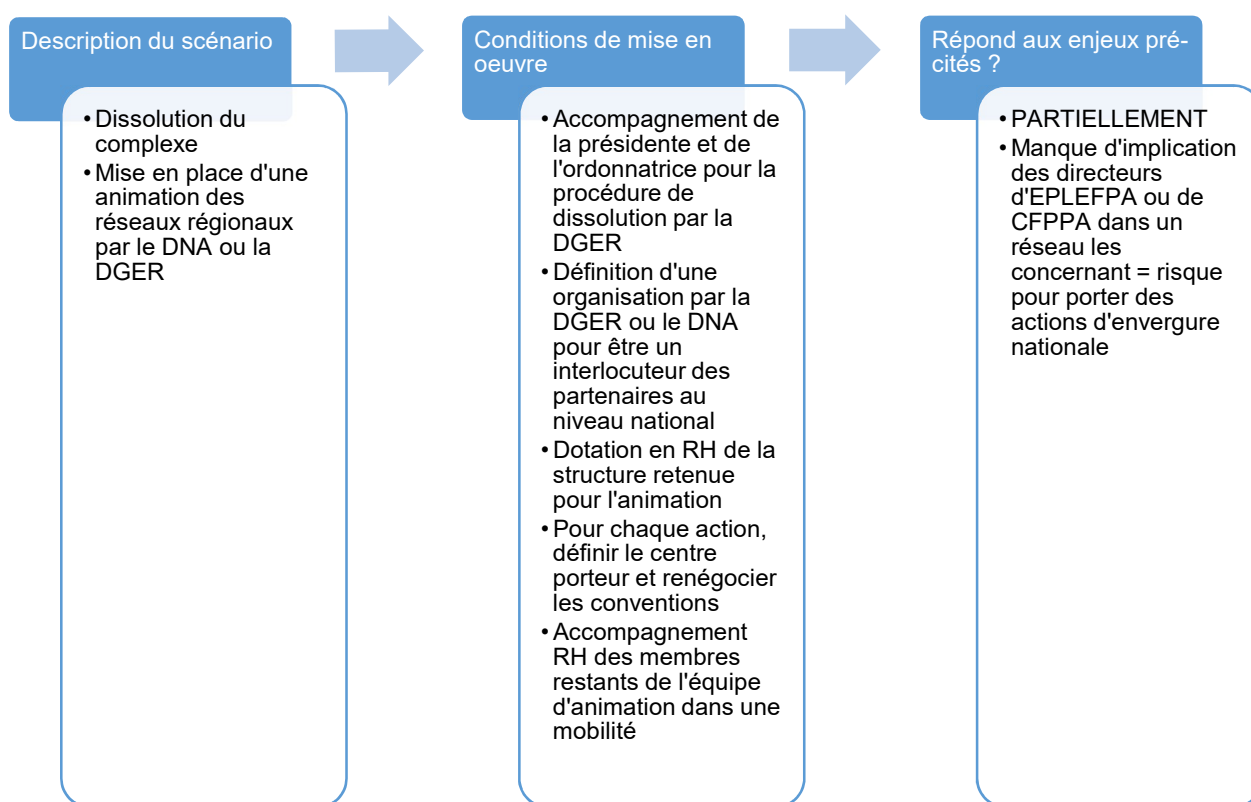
Description du scénario

• Dissolution du complexe
• Mise en place d'une animation des réseaux régionaux par le DNA ou la DGER

Conditions de mise en oeuvre

• Accompagnement de la présidente et de l'ordonnatrice pour la procédure de dissolution par la DGER
• Définition d'une organisation par la DGER ou le DNA pour être un interlocuteur des partenaires au niveau national
• Dotation en RH de la structure retenue pour l'animation
• Pour chaque action, définir le centre porteur et renégocier les conventions
• Accompagnement RH des membres restants de l'équipe d'animation dans une mobilité

Répond aux enjeux précités ?

• PARTIELLEMENT
• Manque d'implication des directeurs d'EPLEFPA ou de CFPPA dans un réseau les concernant = risque pour porter des actions d'envergure nationale